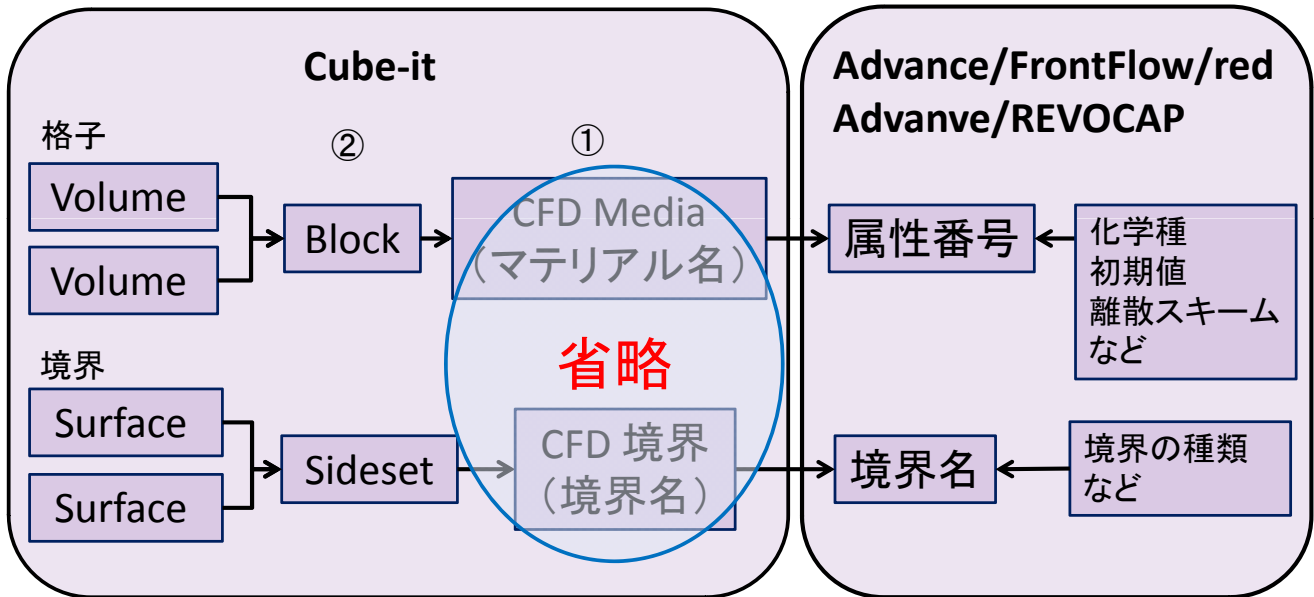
Cube-it

格子

Volume

Volume

②

Block

①

CFD Media
（マテリアル名）

省略

境界

Surface

Surface

Sideset

CFD 境界
（境界名）

Advance/FrontFlow/red
Advanve/REVOCAP

属性番号

化学種
初期値
離散スキーム
など

境界名

境界の種類
など